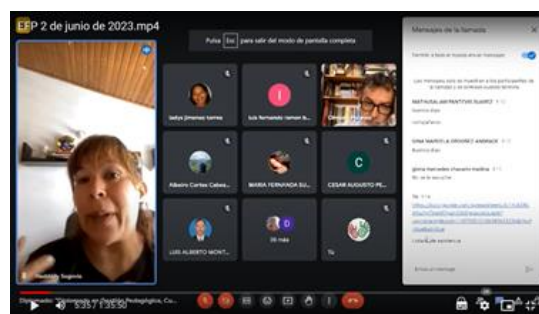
EFP 2 de junio de 2023.mp4

Pulsa Esc para salir del modo de pantalla completa

Mensajes de la llamada

Permitir a todos enviar mensajes

Los mensajes solo se muestran a los participantes de la llamada y se eliminan cuando termina.

NATHALIA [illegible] SUAREZ
Buenos días
compañeros

GINA MARCELA ORDOÑEZ ANDRADE
Buenos días

gloria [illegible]
Mi... se le escucha

Tú
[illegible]

Enviar un mensaje

ladys jimenez torres
luis fernando ramon b...
Albeiro Cortes Cabez...
MARIA FERNANDA SU...
CESAR AUGUSTO PE...
LUIS ALBERTO MONT...
99 más
Tú

Diplomado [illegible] Pedagógica, Co...
5:57 / 13:50